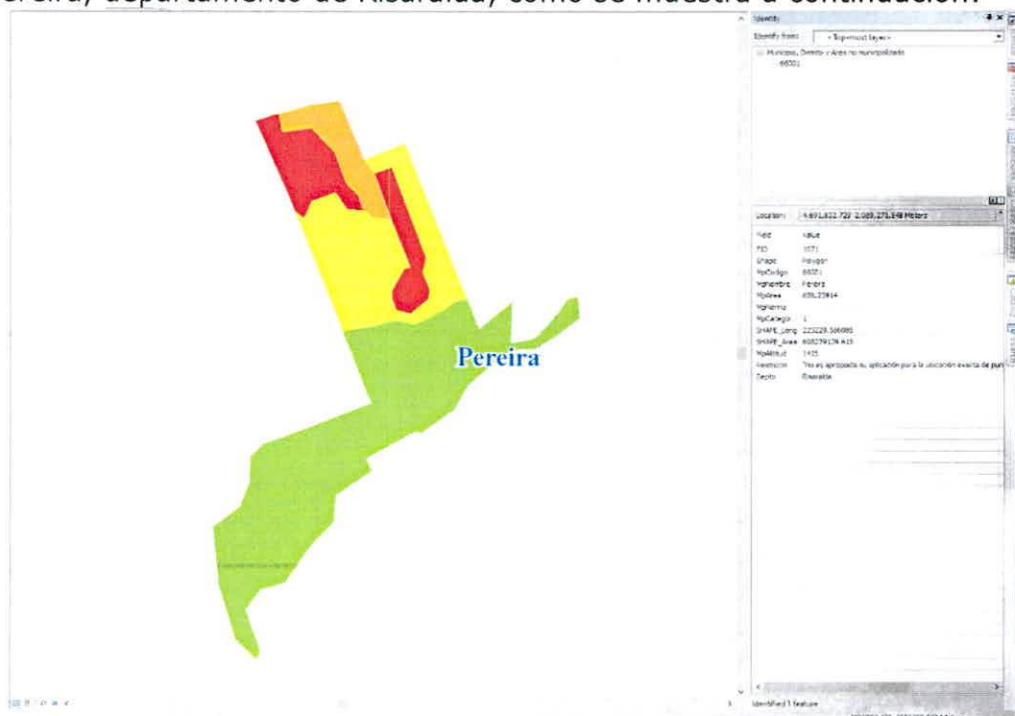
ereira, departamento de Risaralda, como se muestra a continuación:

Identify

Identify from: <Top-most layer>

Municipio, Distrito y Área no municipalizada
66001

Location: 4.691.832.727 2.089.275.548 Meters

| Field | Value |
|---|---|
| FID | 1071 |
| Shape | Polygon |
| MpCodigo | 66001 |
| MpNombre | Pereira |
| MpArea | 606.23914 |
| MpNorma | |
| MpCategor | 1 |
| SHAPE_Leng | 223229.506085 |
| SHAPE_Area | 608279178.415 |
| MpAltitud | 1411 |
| Restriccion | "No es apropiada su aplicación para la ubicación exacta de pun |
| Depto | Risaralda |

Identified 1 feature

Pereira